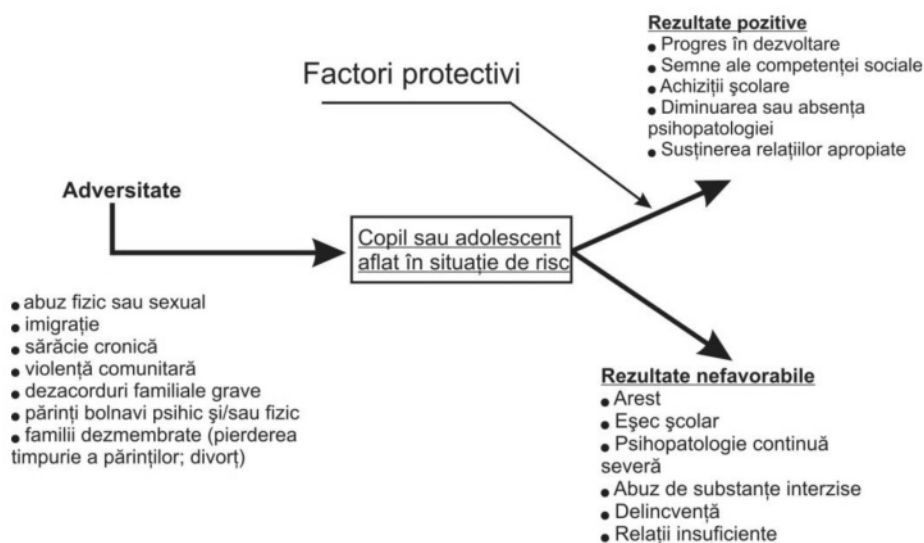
Rezultate pozitive
● Progres în dezvoltare
● Semne ale competenței sociale
● Achiziții școlare
● Diminuarea sau absența psihopatologiei
● Susținerea relațiilor apropiate

Factori protectivi

Adversitate

Copil sau adolescent aflat în situație de risc

● abuz fizic sau sexual
● imigrație
● sărăcie cronică
● violență comunitară
● dezacorduri familiale grave
● părinți bolnavi psihic şi/sau fizic
● familii dezmembrate (pierderea timpurie a părinților; divorț)

Rezultate nefavorabile
● Arest
● Eşec şcolar
● Psihopatologie continuă severă
● Abuz de substanțe interzise
● Delincvență
● Relații insuficiente